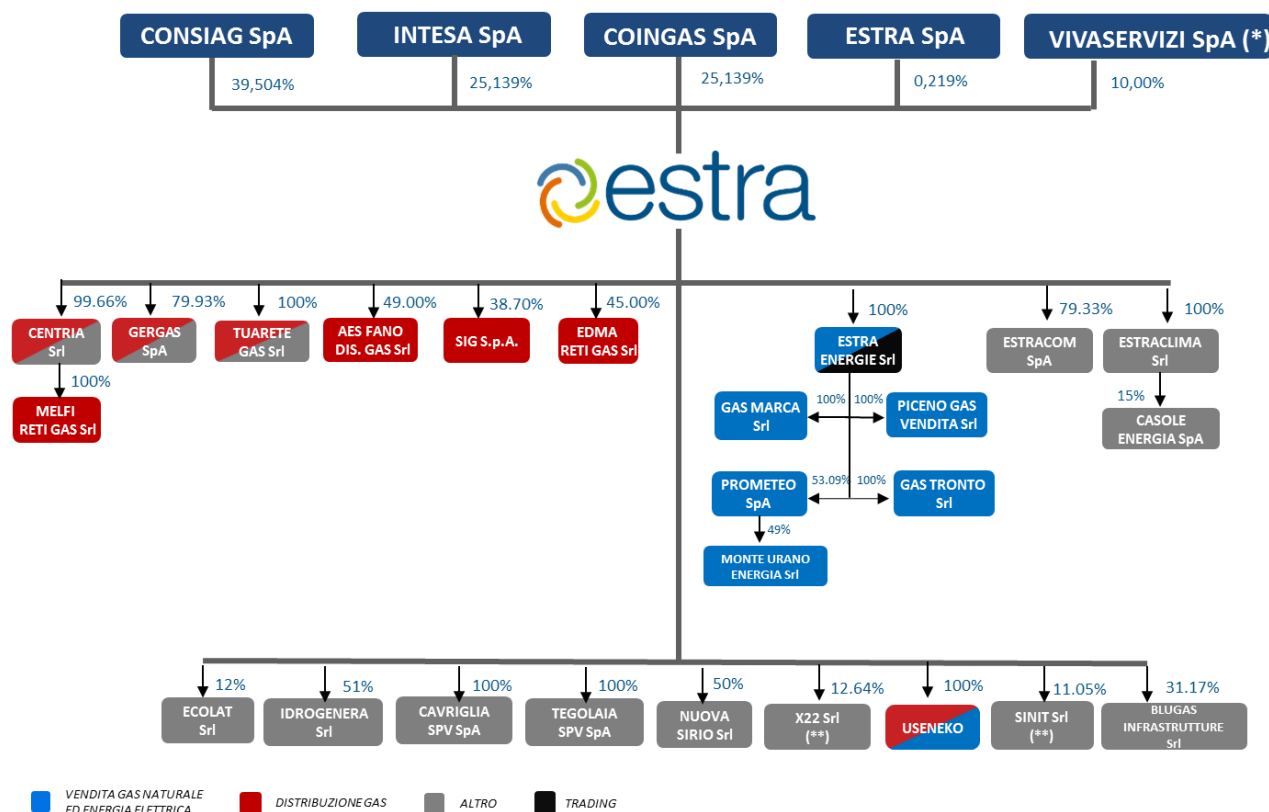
CONSIAG SpA
INTESA SpA
COINGAS SpA
ESTRA SpA
VIVASERVIZI SpA (*)

39,504%
25,139%
25,139%
0,219%
10,00%

estra

99.66%
CENTRIA Srl
100%
MELFI RETI GAS Srl
79.93%
GERGAS SpA
100%
TUARETE GAS Srl
49.00%
AES FANO DIS. GAS Srl
38.70%
SIG S.p.A.
45.00%
EDMA RETI GAS Srl

100%
ESTRA ENERGIE Srl
100%
GAS MARCA Srl
100%
PICENO GAS VENDITA Srl
53.09%
PROMETEO SpA
100%
GAS TRONTO Srl
49%
MONTE URANO ENERGIA Srl

79.33%
ESTRACOM SpA
100%
ESTRACLIMA Srl
15%
CASOLE ENERGIA SpA

12%
ECOLAT Srl
51%
IDROGENERA Srl
100%
CAVRIGLIA SPV SpA
100%
TEGOLAIA SPV SpA
50%
NUOVA SIRIO Srl
12.64%
X22 Srl (**)
100%
USENEKO
11.05%
SINIT Srl (**)
31.17%
BLUGAS INFRASTRUTTURE Srl

VENDITA GAS NATURALE ED ENERGIA ELETTRICA
DISTRIBUZIONE GAS
ALTRO
TRADING